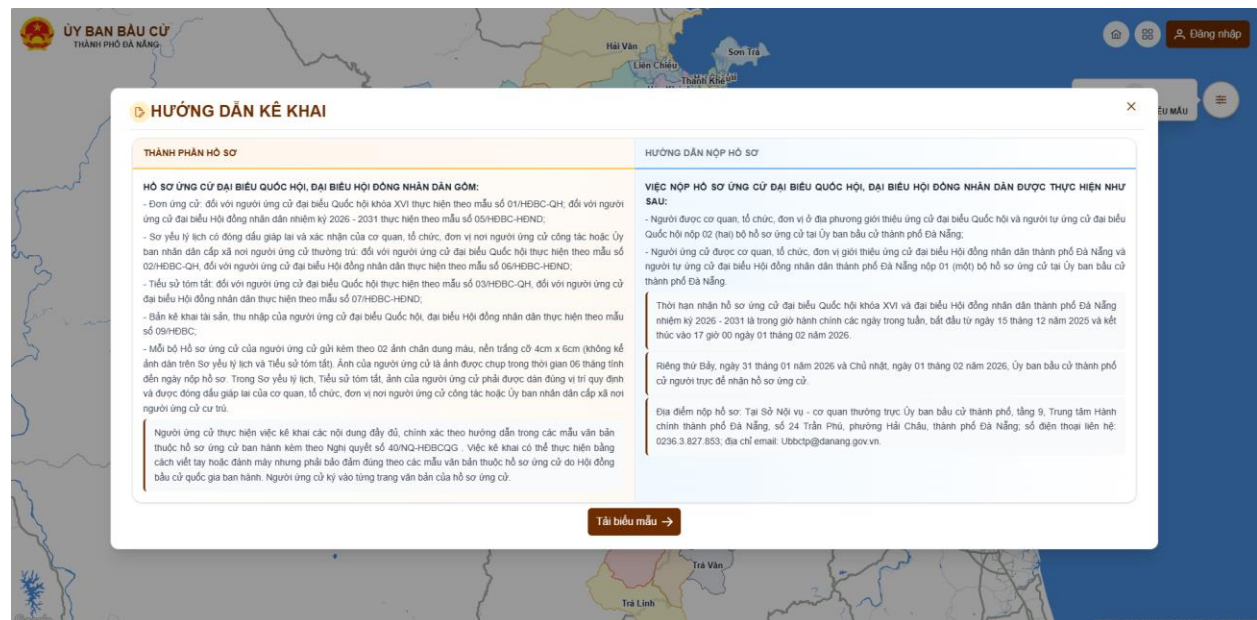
ỦY BAN BẦU CỬ
THÀNH PHỐ ĐÀ NẴNG

Hải Vân
Sơn Trà
Liên Chiểu
Thanh Khê

Đăng nhập

ỂU MẪU

HƯỚNG DẪN KÊ KHAI

×

THÀNH PHẦN HỒ SƠ

HỒ SƠ ỨNG CỬ ĐẠI BIỂU QUỐC HỘI, ĐẠI BIỂU HỘI ĐỒNG NHÂN DÂN GỒM:
- Đơn ứng cử: đối với người ứng cử đại biểu Quốc hội khóa XVI thực hiện theo mẫu số 01/HĐBC-QH; đối với người ứng cử đại biểu Hội đồng nhân dân nhiệm kỳ 2026 - 2031 thực hiện theo mẫu số 05/HĐBC-HĐND;
- Sơ yếu lý lịch có đóng dấu giáp lai và xác nhận của cơ quan, tổ chức, đơn vị nơi người ứng cử công tác hoặc Ủy ban nhân dân cấp xã nơi người ứng cử thường trú: đối với người ứng cử đại biểu Quốc hội thực hiện theo mẫu số 02/HĐBC-QH, đối với người ứng cử đại biểu Hội đồng nhân dân thực hiện theo mẫu số 06/HĐBC-HĐND;
- Tiểu sử tóm tắt: đối với người ứng cử đại biểu Quốc hội thực hiện theo mẫu số 03/HĐBC-QH, đối với người ứng cử đại biểu Hội đồng nhân dân thực hiện theo mẫu số 07/HĐBC-HĐND;
- Bản kê khai tài sản, thu nhập của người ứng cử đại biểu Quốc hội, đại biểu Hội đồng nhân dân thực hiện theo mẫu số 09/HĐBC;
- Mỗi bộ Hồ sơ ứng cử của người ứng cử gửi kèm theo 02 ảnh chân dung màu, nền trắng cỡ 4cm x 6cm (không kể ảnh dán trên Sơ yếu lý lịch và Tiểu sử tóm tắt). Ảnh của người ứng cử là ảnh được chụp trong thời gian 06 tháng tính đến ngày nộp hồ sơ. Trong Sơ yếu lý lịch, Tiểu sử tóm tắt, ảnh của người ứng cử phải được dán đúng vị trí quy định và được đóng dấu giáp lai của cơ quan, tổ chức, đơn vị nơi người ứng cử công tác hoặc Ủy ban nhân dân cấp xã nơi người ứng cử cư trú.

Người ứng cử thực hiện việc kê khai các nội dung đầy đủ, chính xác theo hướng dẫn trong các mẫu văn bản thuộc hồ sơ ứng cử ban hành kèm theo Nghị quyết số 40/NQ-HĐBCQG . Việc kê khai có thể thực hiện bằng cách viết tay hoặc đánh máy nhưng phải bảo đảm đúng theo các mẫu văn bản thuộc hồ sơ ứng cử do Hội đồng bầu cử quốc gia ban hành. Người ứng cử ký vào từng trang văn bản của hồ sơ ứng cử.

HƯỚNG DẪN NỘP HỒ SƠ

VIỆC NỘP HỒ SƠ ỨNG CỬ ĐẠI BIỂU QUỐC HỘI, ĐẠI BIỂU HỘI ĐỒNG NHÂN DÂN ĐƯỢC THỰC HIỆN NHƯ SAU:
- Người được cơ quan, tổ chức, đơn vị ở địa phương giới thiệu ứng cử đại biểu Quốc hội và người tự ứng cử đại biểu Quốc hội nộp 02 (hai) bộ hồ sơ ứng cử tại Ủy ban bầu cử thành phố Đà Nẵng;
- Người ứng cử được cơ quan, tổ chức, đơn vị giới thiệu ứng cử đại biểu Hội đồng nhân dân thành phố Đà Nẵng và người tự ứng cử đại biểu Hội đồng nhân dân thành phố Đà Nẵng nộp 01 (một) bộ hồ sơ ứng cử tại Ủy ban bầu cử thành phố Đà Nẵng.

Thời hạn nhận hồ sơ ứng cử đại biểu Quốc hội khóa XVI và đại biểu Hội đồng nhân dân thành phố Đà Nẵng nhiệm kỳ 2026 - 2031 là trong giờ hành chính các ngày trong tuần, bắt đầu từ ngày 15 tháng 12 năm 2025 và kết thúc vào 17 giờ 00 ngày 01 tháng 02 năm 2026.

Riêng thứ Bảy, ngày 31 tháng 01 năm 2026 và Chủ nhật, ngày 01 tháng 02 năm 2026, Ủy ban bầu cử thành phố cử người trực để nhận hồ sơ ứng cử.

Địa điểm nộp hồ sơ: Tại Sở Nội vụ - cơ quan thường trực Ủy ban bầu cử thành phố, tầng 9, Trung tâm Hành chính thành phố Đà Nẵng, số 24 Trần Phú, phường Hải Châu, thành phố Đà Nẵng; số điện thoại liên hệ: 0236.3.827.853; địa chỉ email: Ubbctp@danang.gov.vn.

Tải biểu mẫu →

Trà Vân
Trà Linh